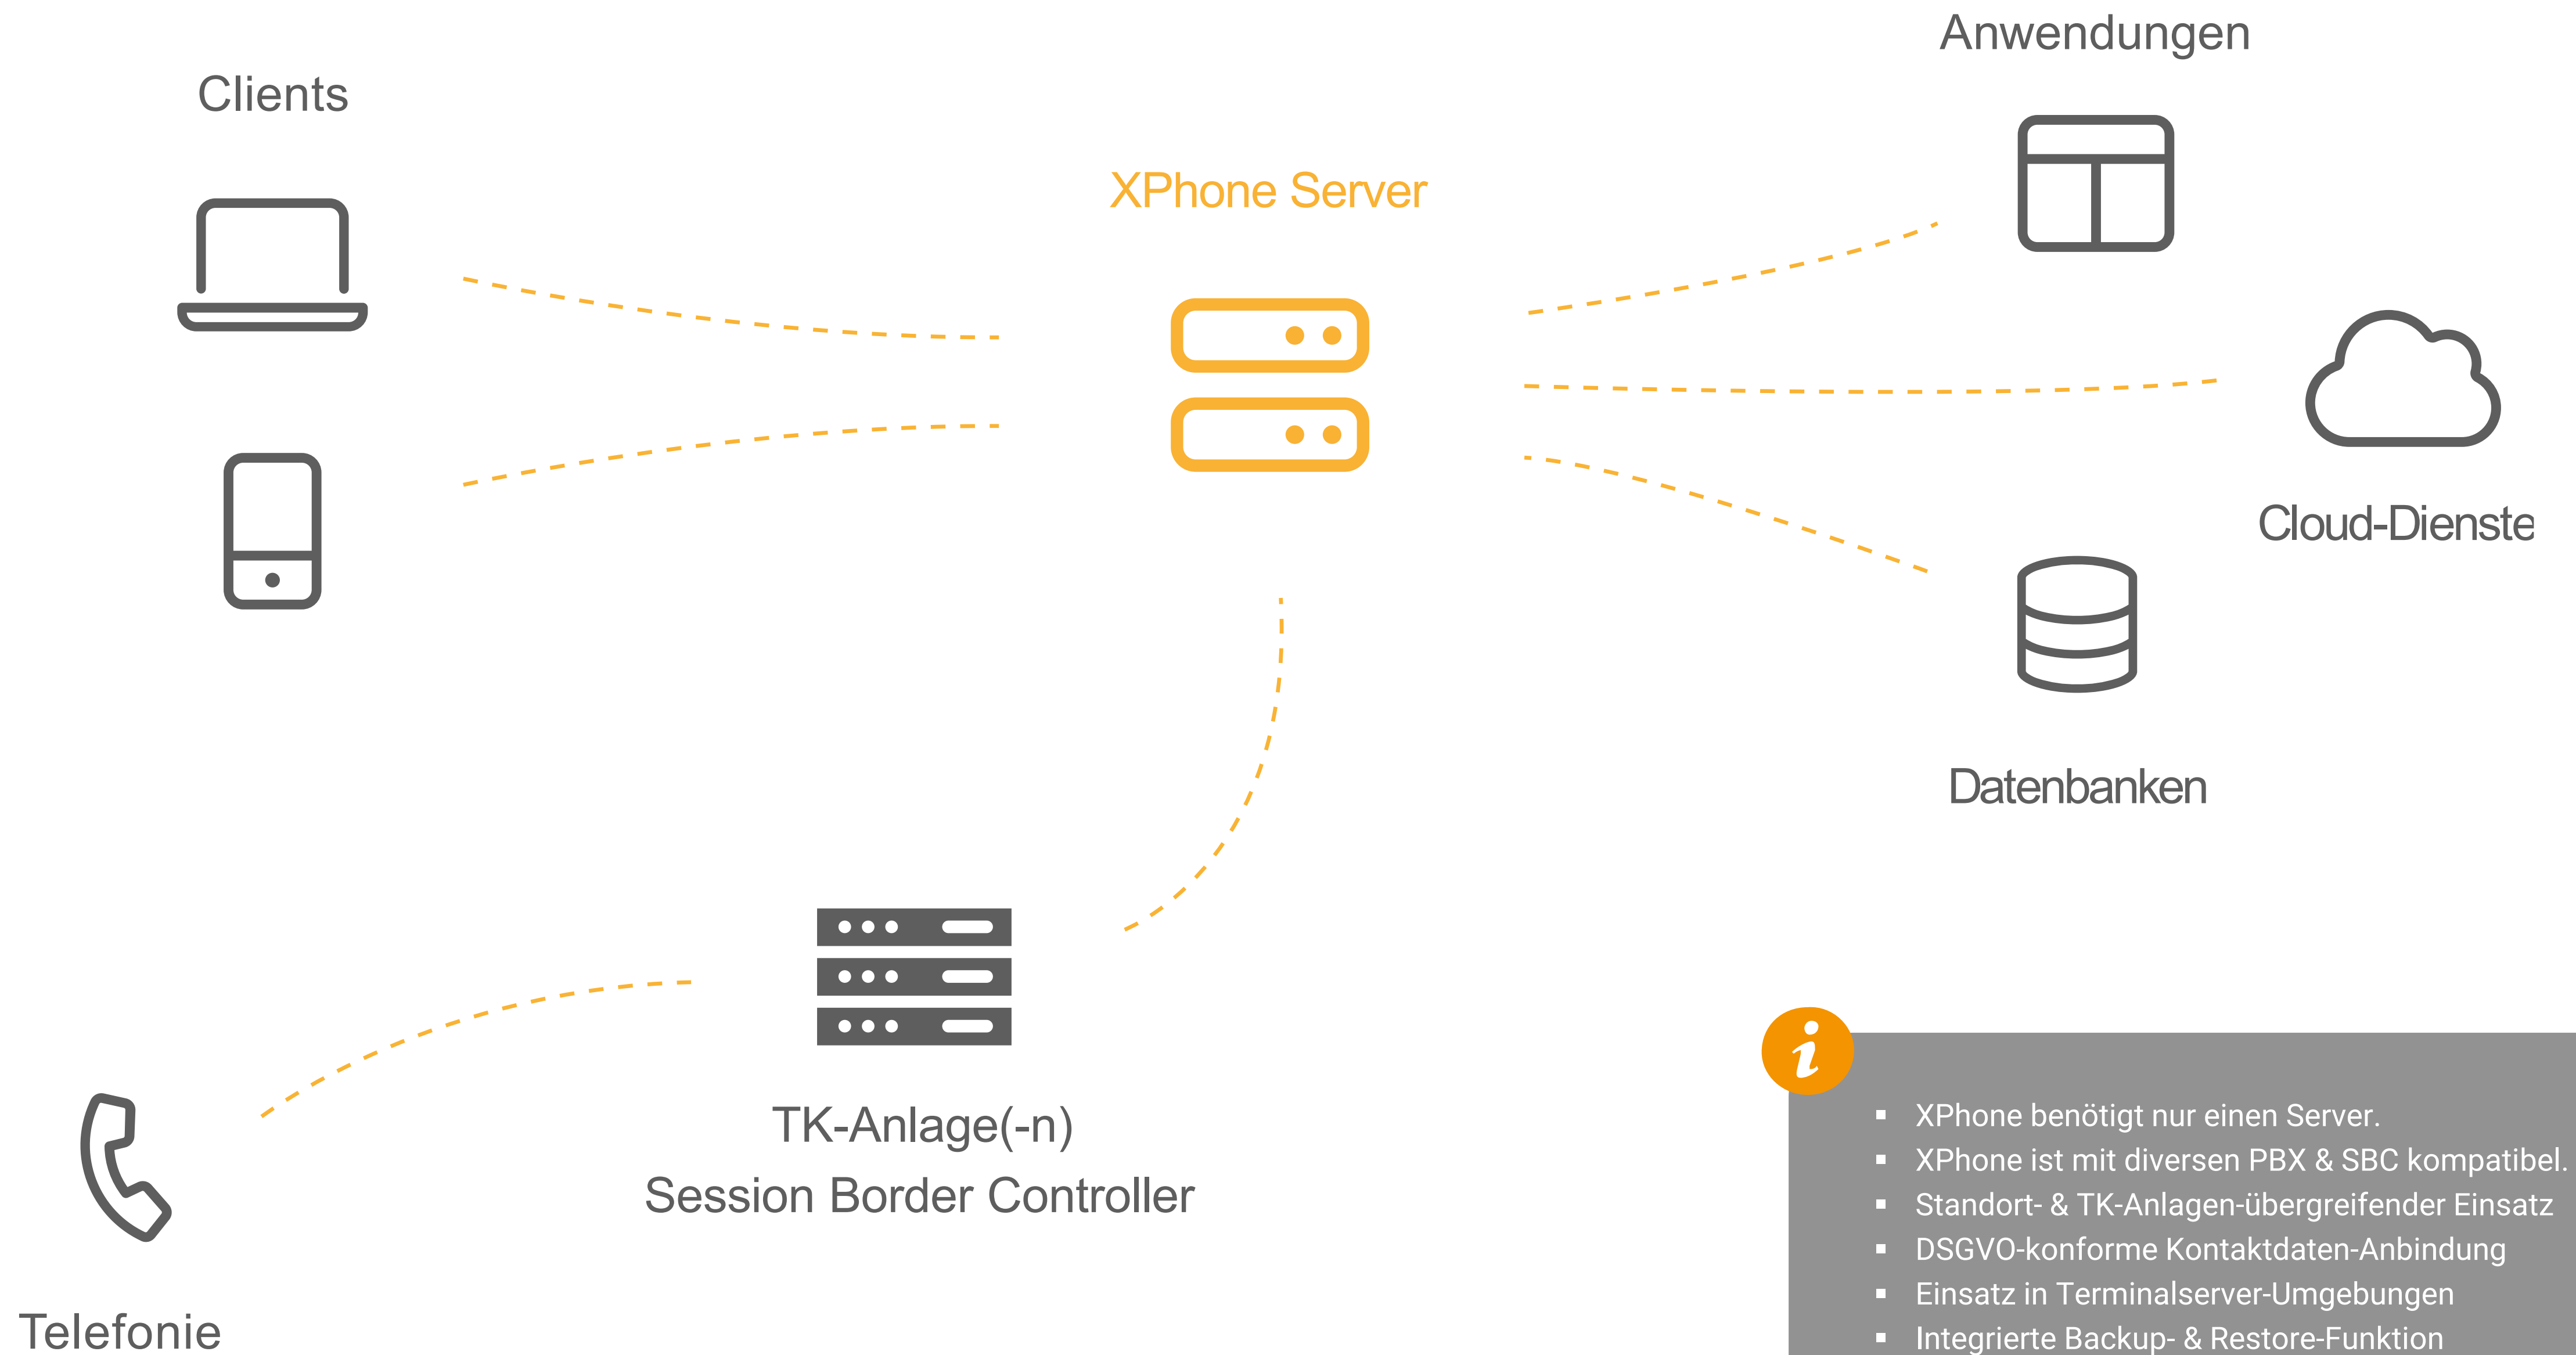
Anwendungen

Clients

XPhone Server

Cloud-Dienste

Datenbanken

TK-Anlage(-n)
Session Border Controller

Telefonie

i

- XPhone benötigt nur einen Server.
- XPhone ist mit diversen PBX & SBC kompatibel.
- Standort- & TK-Anlagen-übergreifender Einsatz
- DSGVO-konforme Kontaktdaten-Anbindung
- Einsatz in Terminalserver-Umgebungen
- Integrierte Backup- & Restore-Funktion